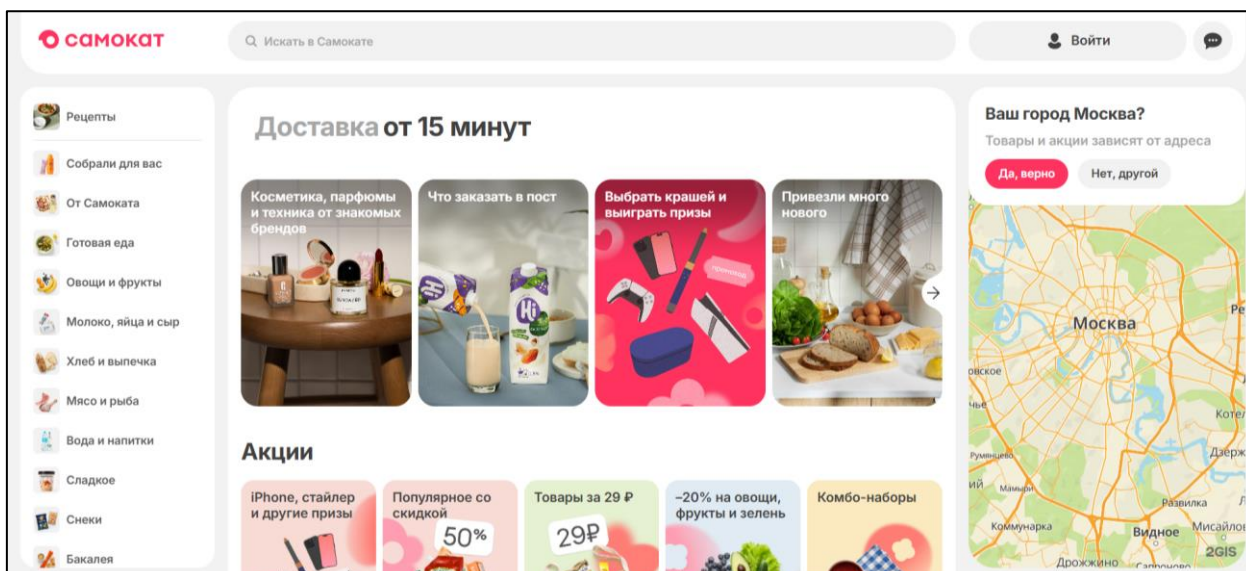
самокат

Искать в Самокате

Войти

Рецепты
Собрали для вас
От Самоката
Готовая еда
Овощи и фрукты
Молоко, яйца и сыр
Хлеб и выпечка
Мясо и рыба
Вода и напитки
Сладкое
Снеки
Бакалея

Доставка от 15 минут

Косметика, парфюмы и техника от знакомых брендов

Что заказать в пост

Выбрать крашей и выиграть призы

Привезли много нового

Акции

iPhone, стайлер и другие призы

Популярное со скидкой

50%

Товары за 29 ₽

29₽

–20% на овощи, фрукты и зелень

Комбо-наборы

Ваш город Москва?

Товары и акции зависят от адреса

Да, верно

Нет, другой

Москва

Видное

Коммунарка

Развилка

2GIS

Дрожжино

Котел

Дзерж

Мисайлов

Румянцево

Мамыри

Ре

овское

чье

Сапроново